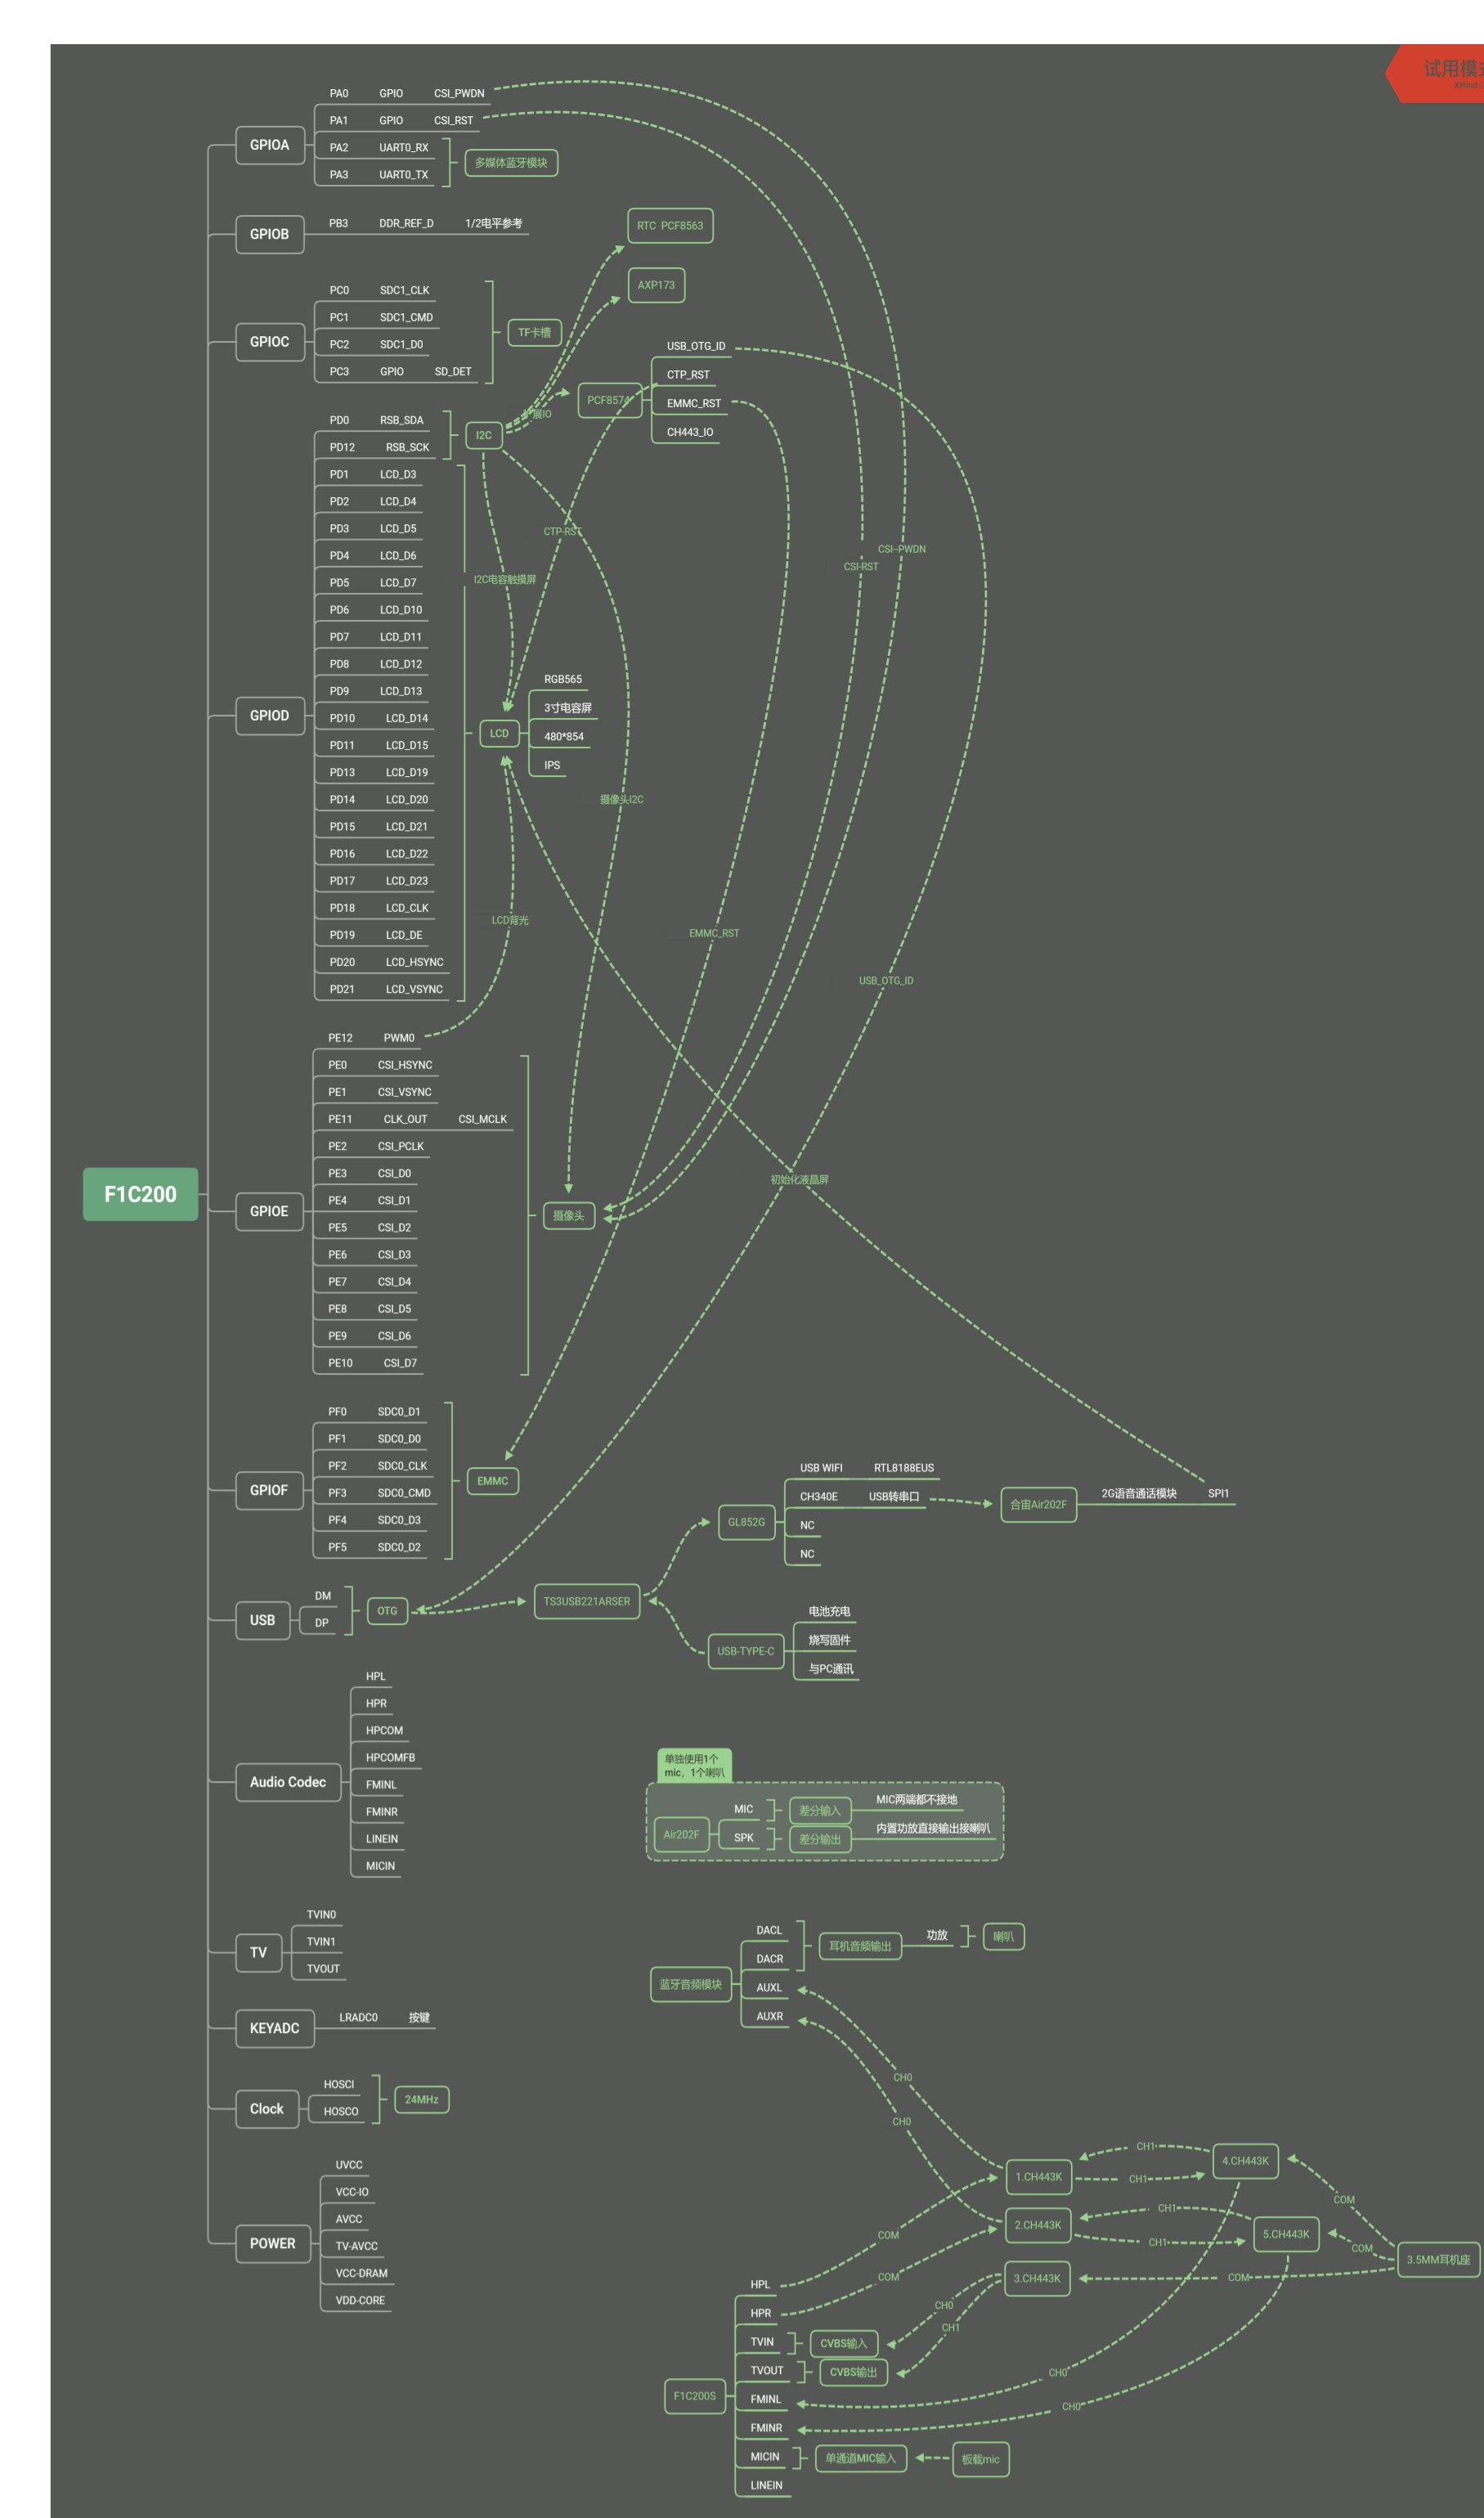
试用模

F1C200

GPIOA
PA0 GPIO CSI_PWDN
PA1 GPIO CSI_RST
PA2 UART0_RX
PA3 UART0_TX
多媒体蓝牙模块

GPIOB
PB3 DDR_REF_D 1/2电平参考

RTC PCF8563
AXP173

GPIOC
PC0 SDC1_CLK
PC1 SDC1_CMD
PC2 SDC1_D0
PC3 GPIO SD_DET
TF卡槽

USB_OTG_ID
CTP_RST
EMMC_RST
CH443_IO
PCF8574
扩展IO

GPIOD
PD0 RSB_SDA
PD12 RSB_SCK
I2C
PD1 LCD_D3
PD2 LCD_D4
PD3 LCD_D5
PD4 LCD_D6
PD5 LCD_D7
PD6 LCD_D10
PD7 LCD_D11
PD8 LCD_D12
PD9 LCD_D13
PD10 LCD_D14
PD11 LCD_D15
PD13 LCD_D19
PD14 LCD_D20
PD15 LCD_D21
PD16 LCD_D22
PD17 LCD_D23
PD18 LCD_CLK
PD19 LCD_DE
PD20 LCD_HSYNC
PD21 LCD_VSYNC

CTP-RST
I2C电容触摸屏
CSI-PWDN
CSI-RST
LCD
RGB565
3寸电容屏
480*854
IPS
摄像头I2C
LCD背光
EMMC_RST
USB_OTG_ID

GPIOE
PE12 PWM0
PE0 CSI_HSYNC
PE1 CSI_VSYNC
PE11 CLK_OUT CSI_MCLK
PE2 CSI_PCLK
PE3 CSI_D0
PE4 CSI_D1
PE5 CSI_D2
PE6 CSI_D3
PE7 CSI_D4
PE8 CSI_D5
PE9 CSI_D6
PE10 CSI_D7
摄像头
初始化液晶屏

GPIOF
PF0 SDC0_D1
PF1 SDC0_D0
PF2 SDC0_CLK
PF3 SDC0_CMD
PF4 SDC0_D3
PF5 SDC0_D2
EMMC

USB WIFI RTL8188EUS
CH340E USB转串口
NC
NC
GL852G
合宙Air202F
2G语音通话模块 SPI1

USB
DM
DP
OTG
TS3USB221ARSER
USB-TYPE-C
电池充电
烧写固件
与PC通讯

Audio Codec
HPL
HPR
HPCOM
HPCOMFB
FMINL
FMINR
LINEIN
MICIN

单独使用1个mic，1个喇叭
Air202F
MIC
SPK
差分输入
差分输出
MIC两端都不接地
内置功放直接输出接喇叭

TV
TVIN0
TVIN1
TVOUT

KEYADC
LRADC0 按键

Clock
HOSCI
HOSCO
24MHz

POWER
UVCC
VCC-IO
AVCC
TV-AVCC
VCC-DRAM
VDD-CORE

蓝牙音频模块
DACL
DACR
AUXL
AUXR
耳机音频输出
功放
喇叭

CH0
CH0
1.CH443K
2.CH443K
3.CH443K
4.CH443K
5.CH443K
3.5MM耳机座
CH1
CH1
CH1
CH1
COM
COM
COM
COM
COM
CH0
CH1
CH0
CH0

F1C200S
HPL
HPR
TVIN
TVOUT
FMINL
FMINR
MICIN
LINEIN
CVBS输入
CVBS输出
单通道MIC输入
板载mic